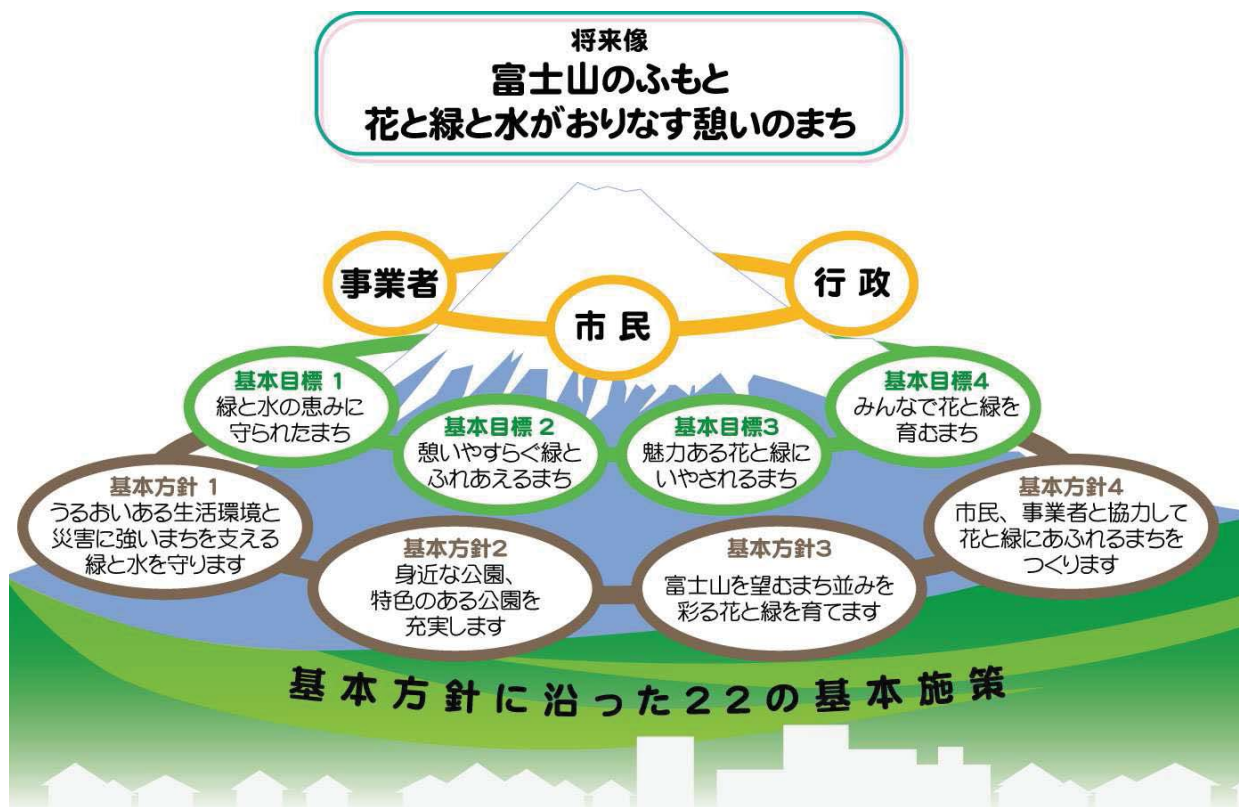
将来像
富士山のふもと
花と緑と水がおりなす憩いのまち

事業者

市民

行政

基本目標 1
緑と水の恵みに守られたまち

基本目標 2
憩いやすらぐ緑とふれあえるまち

基本目標3
魅力ある花と緑にいやされるまち

基本目標4
みんなで花と緑を育むまち

基本方針 1
うるおいある生活環境と災害に強いまちを支える緑と水を守ります

基本方針2
身近な公園、特色のある公園を充実します

基本方針3
富士山を望むまち並みを彩る花と緑を育てます

基本方針4
市民、事業者と協力して花と緑にあふれるまちをつくります

基本方針に沿った22の基本施策